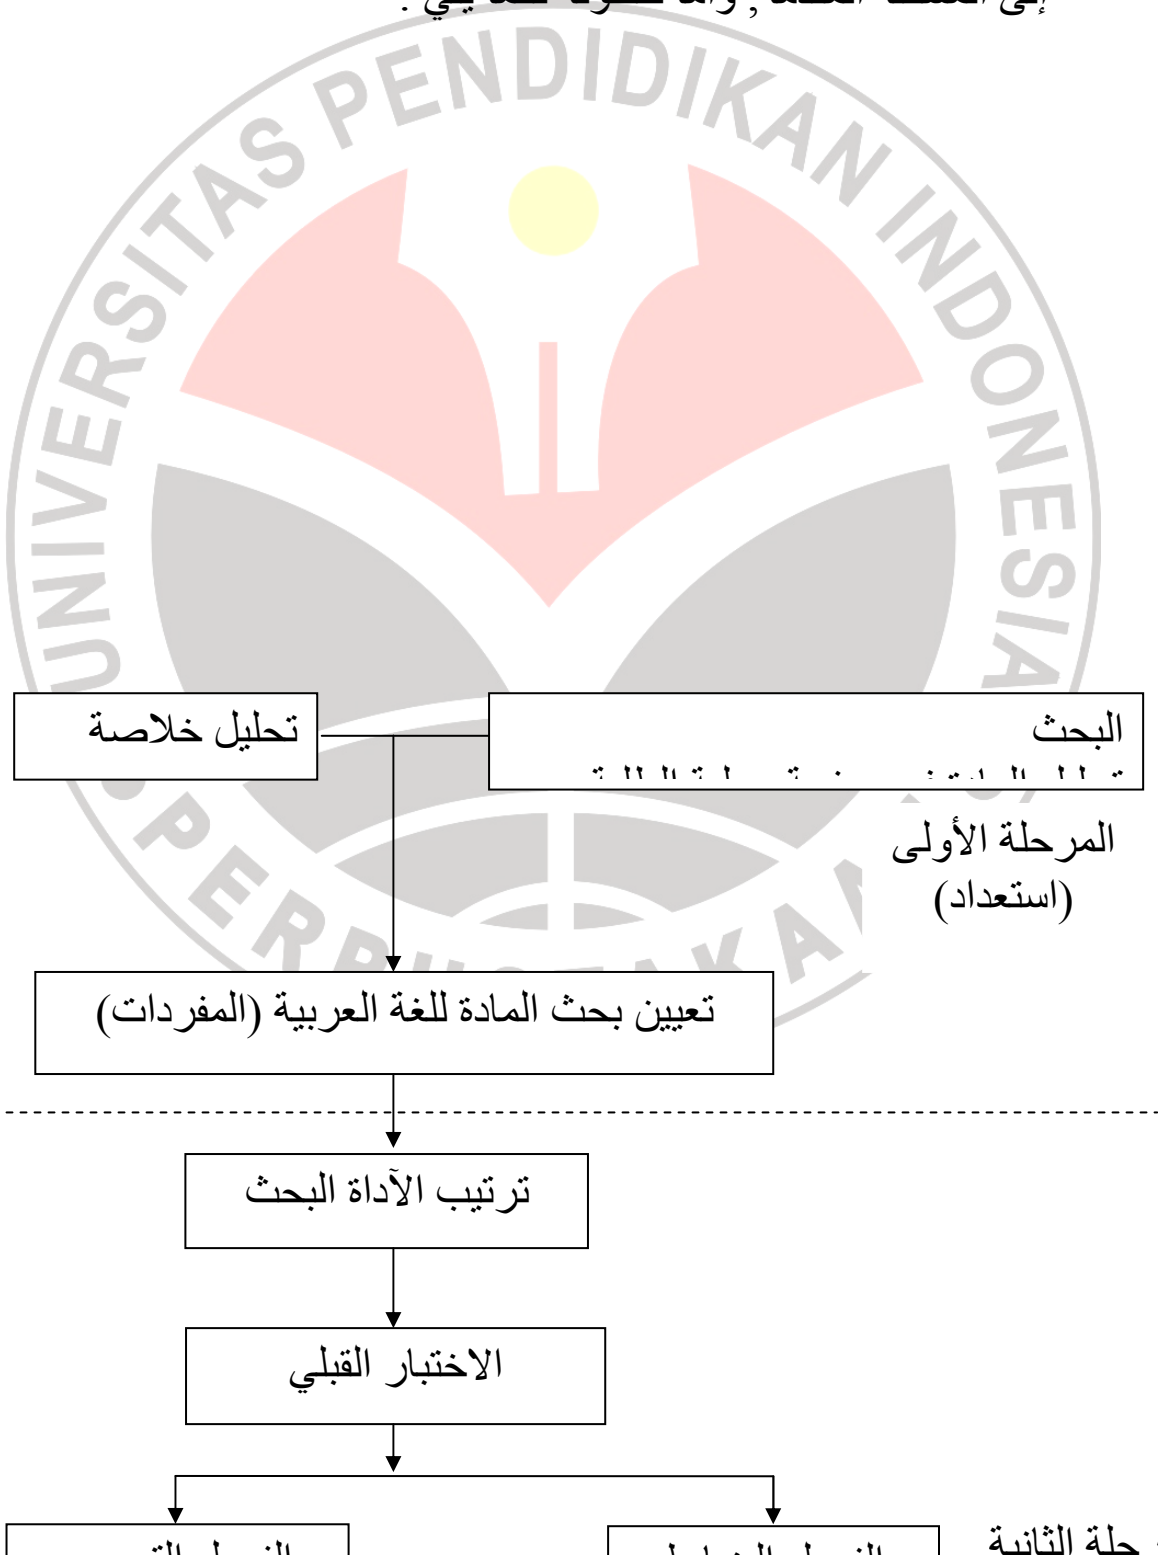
إلى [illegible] , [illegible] .

UNIVERSITAS PENDIDIKAN INDONESIA

PERPUSTAKAAN

تحليل خلاصة

البحث
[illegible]

المرحلة الأولى
(استعداد)

تعيين بحث المادة للغة العربية (المفردات)

ترتيب الآداة البحث

الاختبار القبلي

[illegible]

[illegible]

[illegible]حلة الثانية